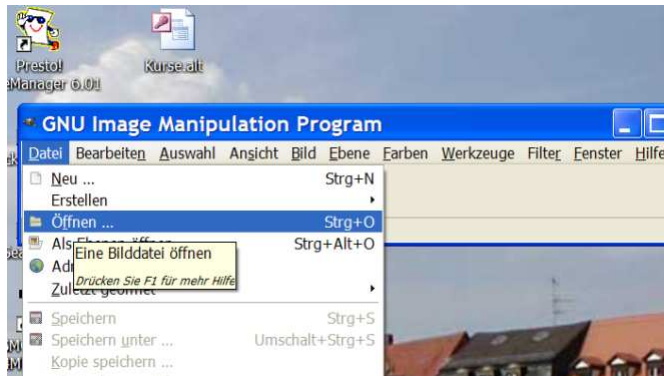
Presto! Manager 6.01

Kurse.alt

GNU Image Manipulation Program

Datei Bearbeiten Auswahl Ansicht Bild Ebene Farben Werkzeuge Filter Fenster Hilfe

Neu ... Strg+N
Erstellen
Öffnen ... Strg+O
Als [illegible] Strg+Alt+O
Eine Bilddatei öffnen
Ad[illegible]
Drücken Sie F1 für mehr Hilfe
Zu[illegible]
Speichern Strg+S
Speichern unter ... Umschalt+Strg+S
Kopie speichern ...